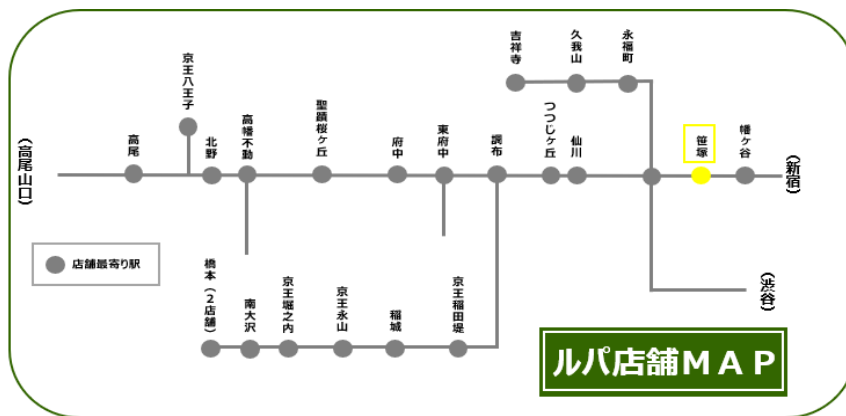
（高尾山口）

高尾

京王八王子

北野

高幡不動

聖蹟桜ヶ丘

府中

東府中

調布

つつじヶ丘

仙川

笹塚

幡ヶ谷

（新宿）

吉祥寺

久我山

永福町

（渋谷）

店舗最寄り駅

橋本（2店舗）

南大沢

京王堀之内

京王永山

稲城

京王稲田堤

ルパ店舗ＭＡＰ